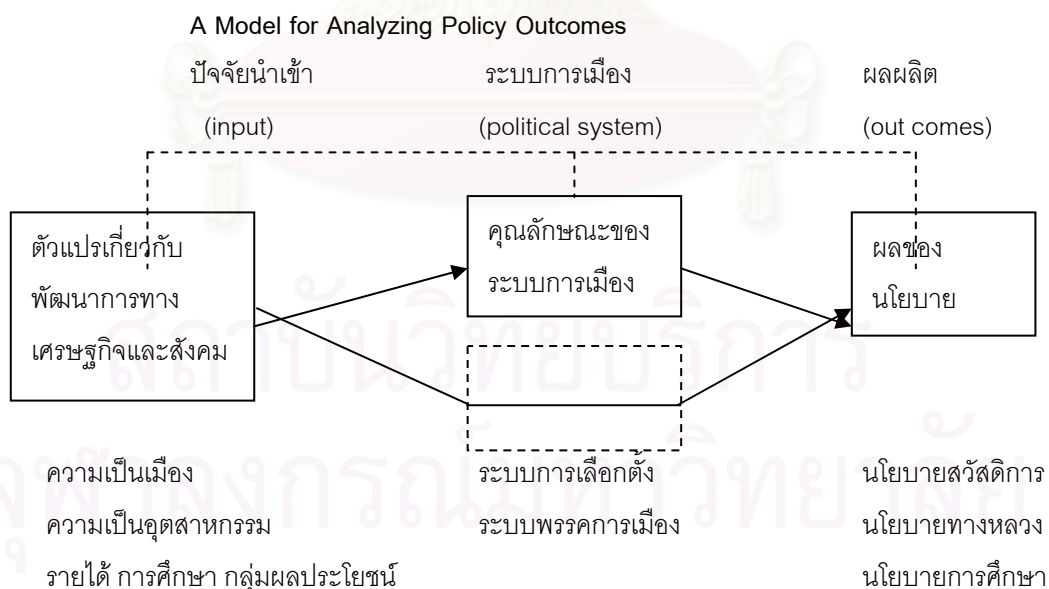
A Model for Analyzing Policy Outcomes

ปัจจัยนำเข้า

(input)

ระบบการเมือง

(political system)

ผลผลิต

(out comes)

ตัวแปรเกี่ยวกับพัฒนาการทางเศรษฐกิจและสังคม

คุณลักษณะของระบบการเมือง

ผลของนโยบาย

ความเป็นเมือง

ความเป็นอุตสาหกรรม

รายได้ การศึกษา กลุ่มผลประโยชน์

ระบบการเลือกตั้ง

ระบบพรรคการเมือง

นโยบายสวัสดิการ

นโยบายทางหลวง

นโยบายการศึกษา